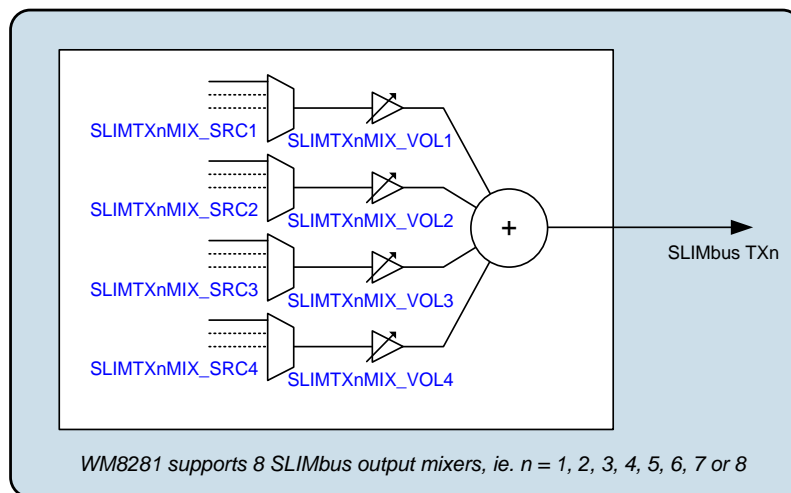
SLIMTXnMIX_SRC1
SLIMTXnMIX_VOL1
SLIMTXnMIX_SRC2
SLIMTXnMIX_VOL2
+
SLIMbus TXn
SLIMTXnMIX_SRC3
SLIMTXnMIX_VOL3
SLIMTXnMIX_SRC4
SLIMTXnMIX_VOL4

WM8281 supports 8 SLIMbus output mixers, ie. n = 1, 2, 3, 4, 5, 6, 7 or 8